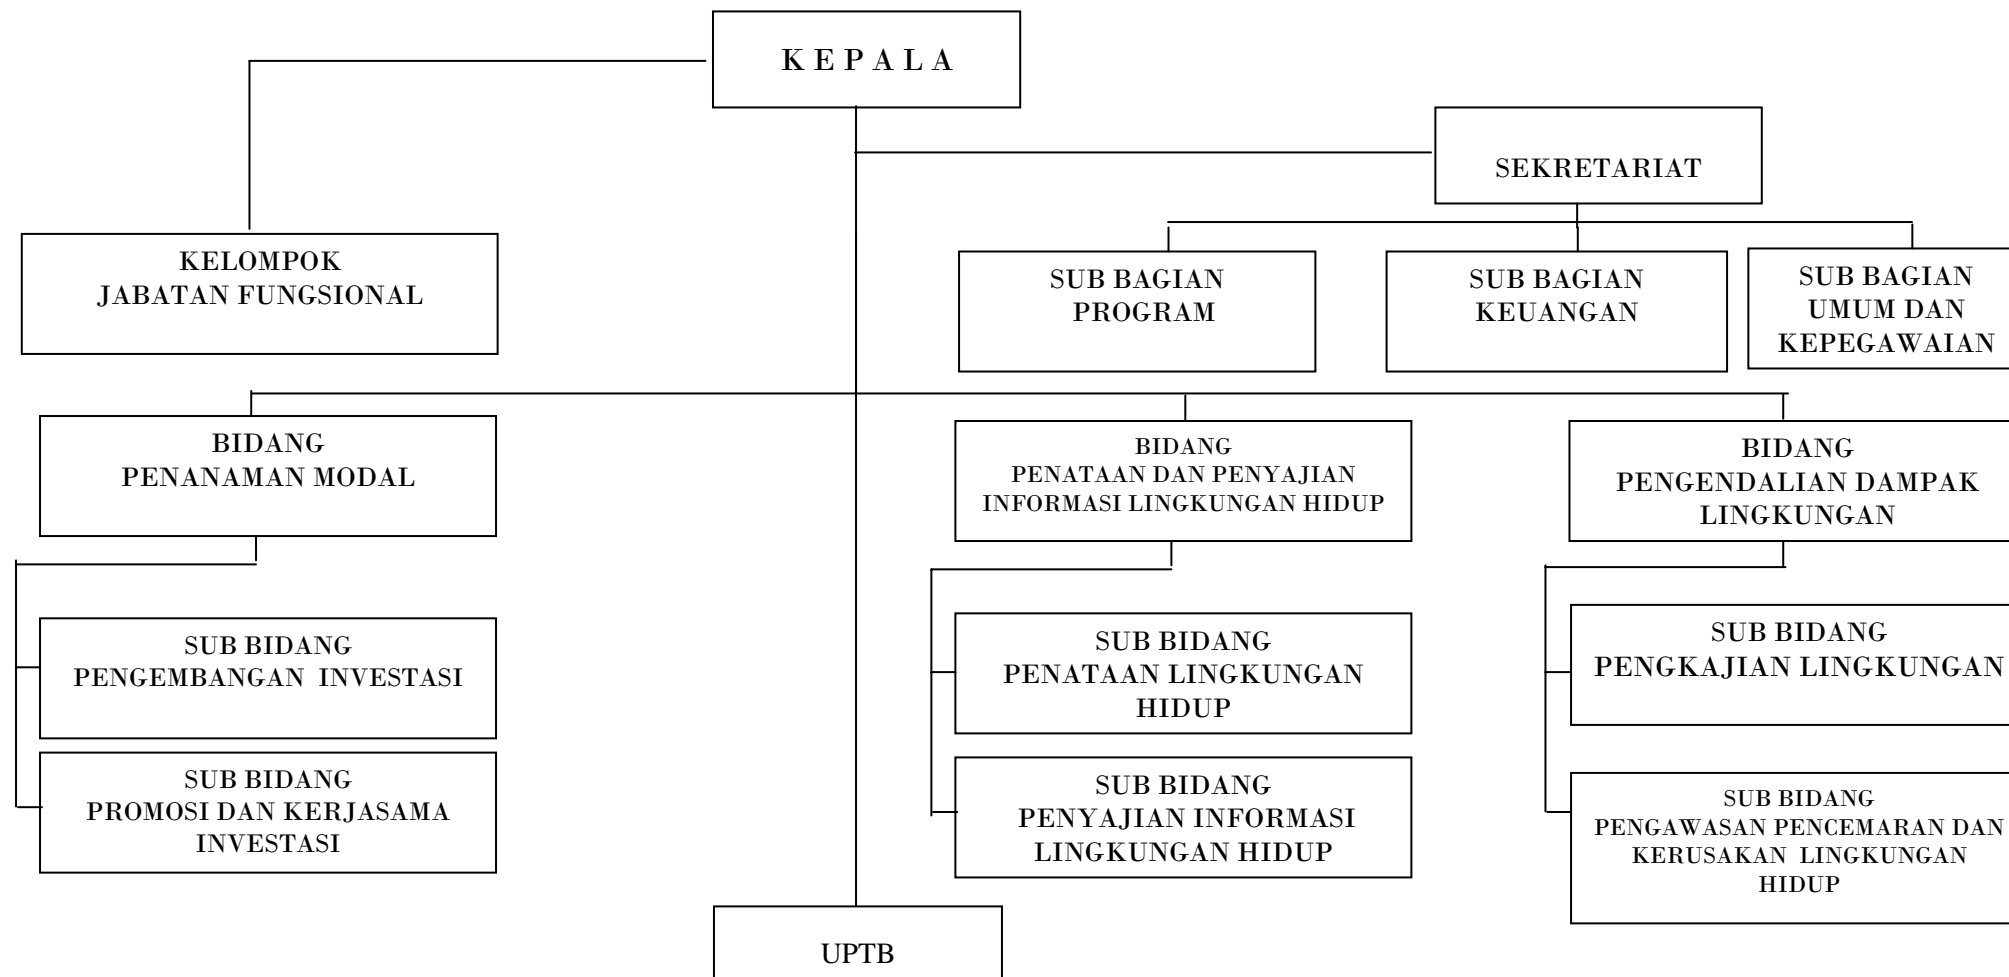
K E P A L A

SEKRETARIAT

KELOMPOK
JABATAN FUNGSIONAL

SUB BAGIAN
PROGRAM

SUB BAGIAN
KEUANGAN

SUB BAGIAN
UMUM DAN
KEPEGAWAIAN

BIDANG
PENANAMAN MODAL

BIDANG
PENATAAN DAN PENYAJIAN
INFORMASI LINGKUNGAN HIDUP

BIDANG
PENGENDALIAN DAMPAK
LINGKUNGAN

SUB BIDANG
PENGEMBANGAN INVESTASI

SUB BIDANG
PROMOSI DAN KERJASAMA
INVESTASI

SUB BIDANG
PENATAAN LINGKUNGAN
HIDUP

SUB BIDANG
PENYAJIAN INFORMASI
LINGKUNGAN HIDUP

SUB BIDANG
PENGKAJIAN LINGKUNGAN

SUB BIDANG
PENGAWASAN PENCEMARAN DAN
KERUSAKAN LINGKUNGAN
HIDUP

UPTB